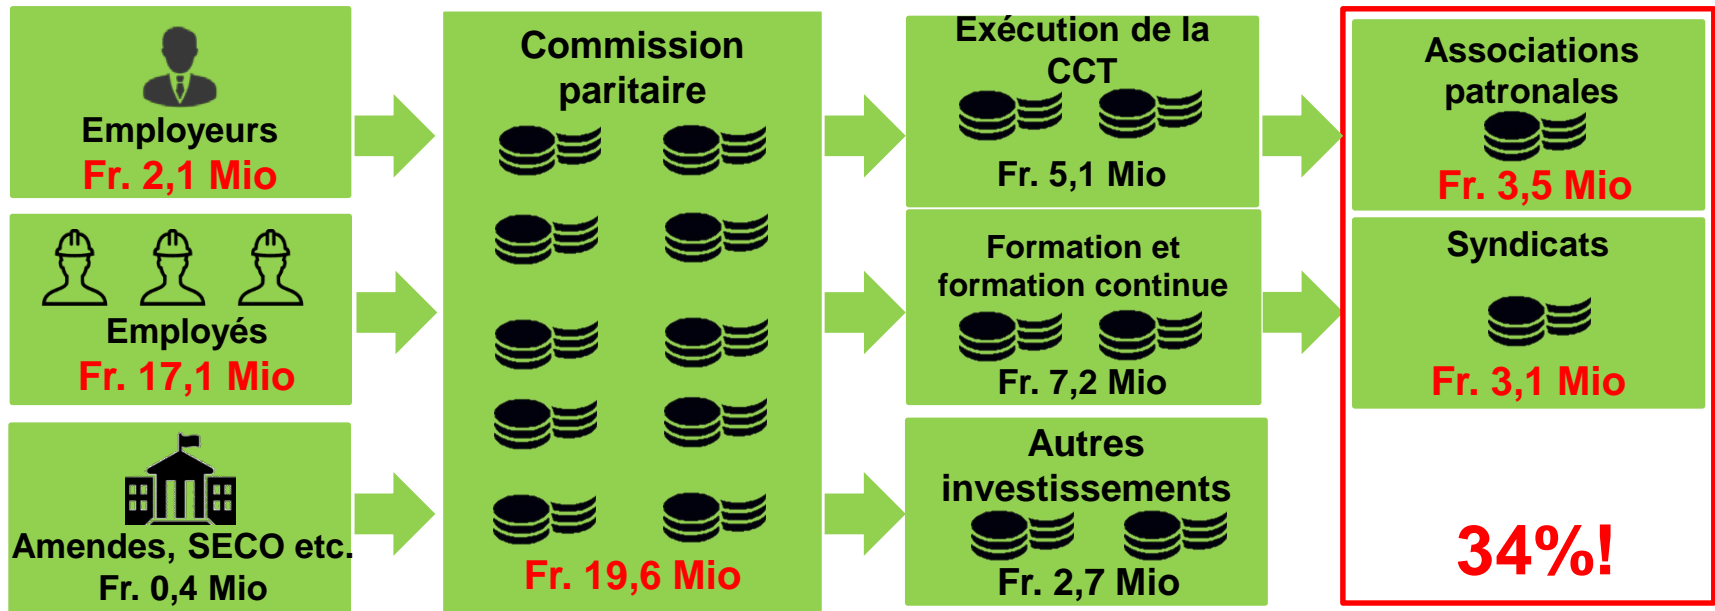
Employeurs
Fr. 2,1 Mio

Employés
Fr. 17,1 Mio

Amendes, SECO etc.
Fr. 0,4 Mio

Commission paritaire
Fr. 19,6 Mio

Exécution de la CCT
Fr. 5,1 Mio

Formation et formation continue
Fr. 7,2 Mio

Autres investissements
Fr. 2,7 Mio

Associations patronales
Fr. 3,5 Mio

Syndicats
Fr. 3,1 Mio

34%!